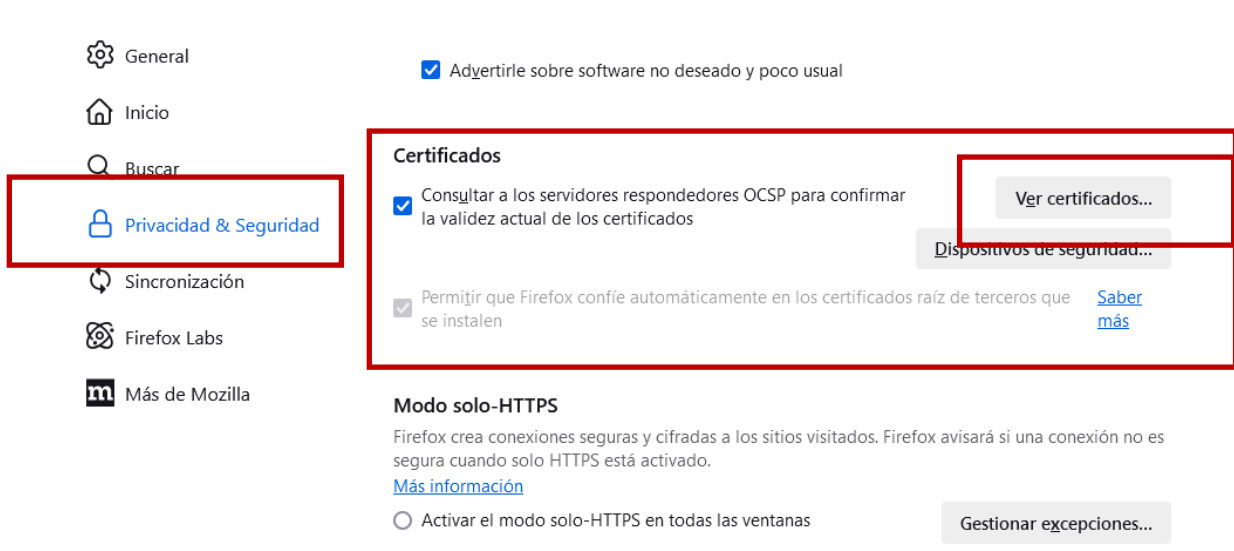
General

Inicio

Buscar

Privacidad & Seguridad

Sincronización

Firefox Labs

Más de Mozilla

Advertirle sobre software no deseado y poco usual

Certificados

Consultar a los servidores respondedores OCSP para confirmar la validez actual de los certificados

Ver certificados...

Dispositivos de seguridad...

Permitir que Firefox confíe automáticamente en los certificados raíz de terceros que se instalen

Saber más

Modo solo-HTTPS

Firefox crea conexiones seguras y cifradas a los sitios visitados. Firefox avisará si una conexión no es segura cuando solo HTTPS está activado.

Más información

Activar el modo solo-HTTPS en todas las ventanas

Gestionar excepciones...